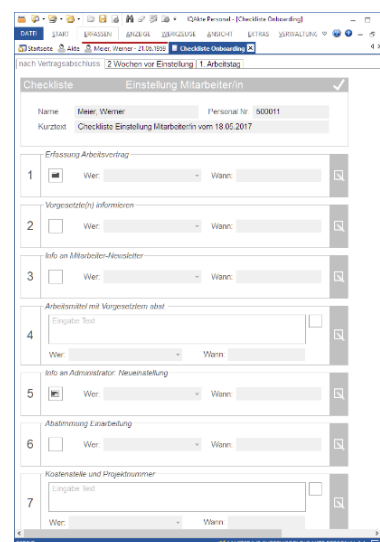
iQAkte Personal - [Checkliste Onboarding]

DATEI START ERFASSEN ANZEIGE WERKZEUGE ANSICHT EXTRAS VERWALTUNG

Startseite Akte Meier, Werner - 21.06.1959 Checkliste Onboarding

nach Vertragsabschluss | 2 Wochen vor Einstellung | 1. Arbeitstag

Checkliste Einstellung Mitarbeiter/in

Name Meier, Werner Personal Nr. 500011

Kurztext Checkliste Einstellung Mitarbeiter/in vom 18.05.2017

Erfassung Arbeitsvertrag

1 Wer: Wann:

Vorgesetzte(n) informieren

2 Wer: Wann:

Info an Mitarbeiter-Newsletter

3 Wer: Wann:

Arbeitsmittel mit Vorgesetztem abst

4 Eingabe Text

Wer: Wann:

Info an Administrator: Neueinstellung

5 Wer: Wann:

Abstimmung Einarbeitung

6 Wer: Wann:

Kostenstelle und Projektnummer

7 Eingabe Text

Wer: Wann: